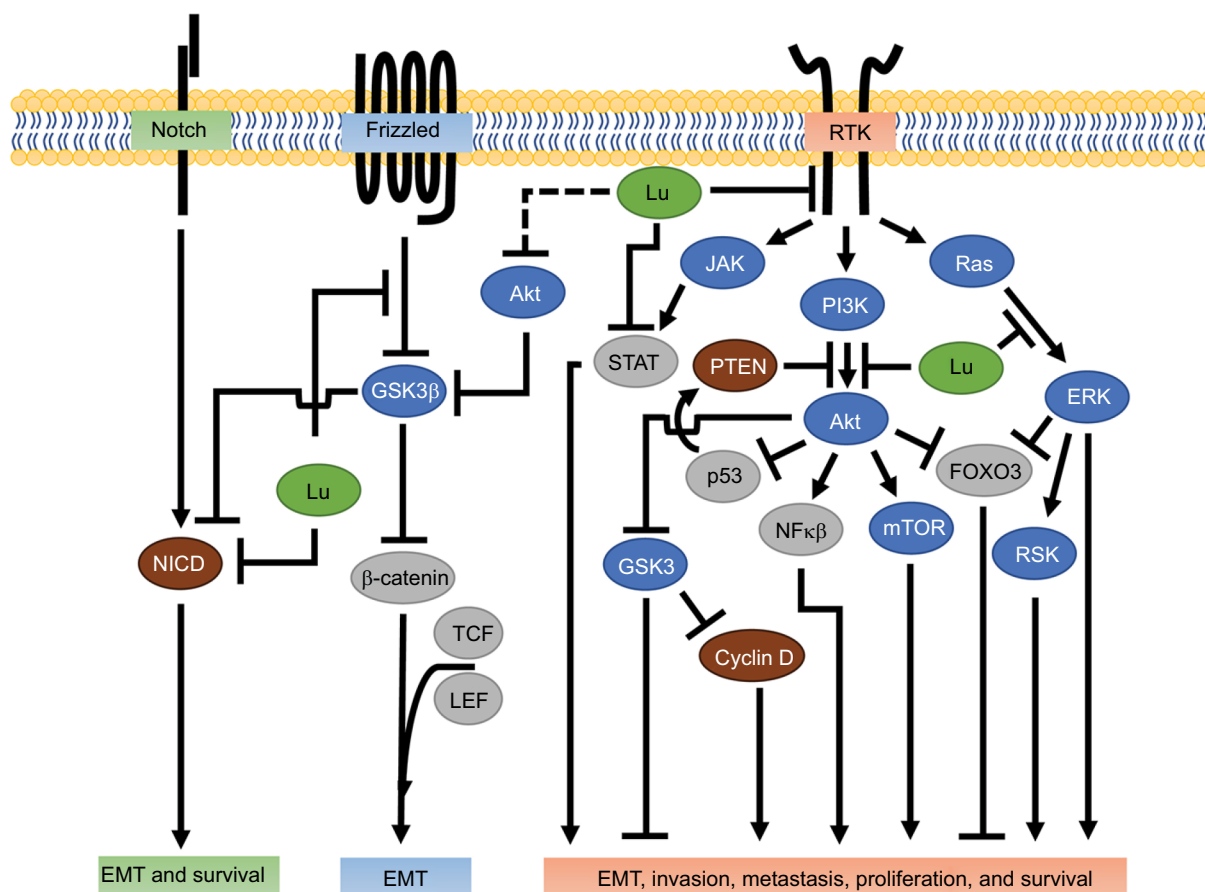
Notch
Frizzled
RTK
Lu
JAK
Ras
Akt
PI3K
STAT
PTEN
Lu
GSK3β
ERK
Akt
Lu
p53
FOXO3
NFκβ
mTOR
NICD
GSK3
RSK
β-catenin
TCF
Cyclin D
LEF
EMT and survival
EMT
EMT, invasion, metastasis, proliferation, and survival